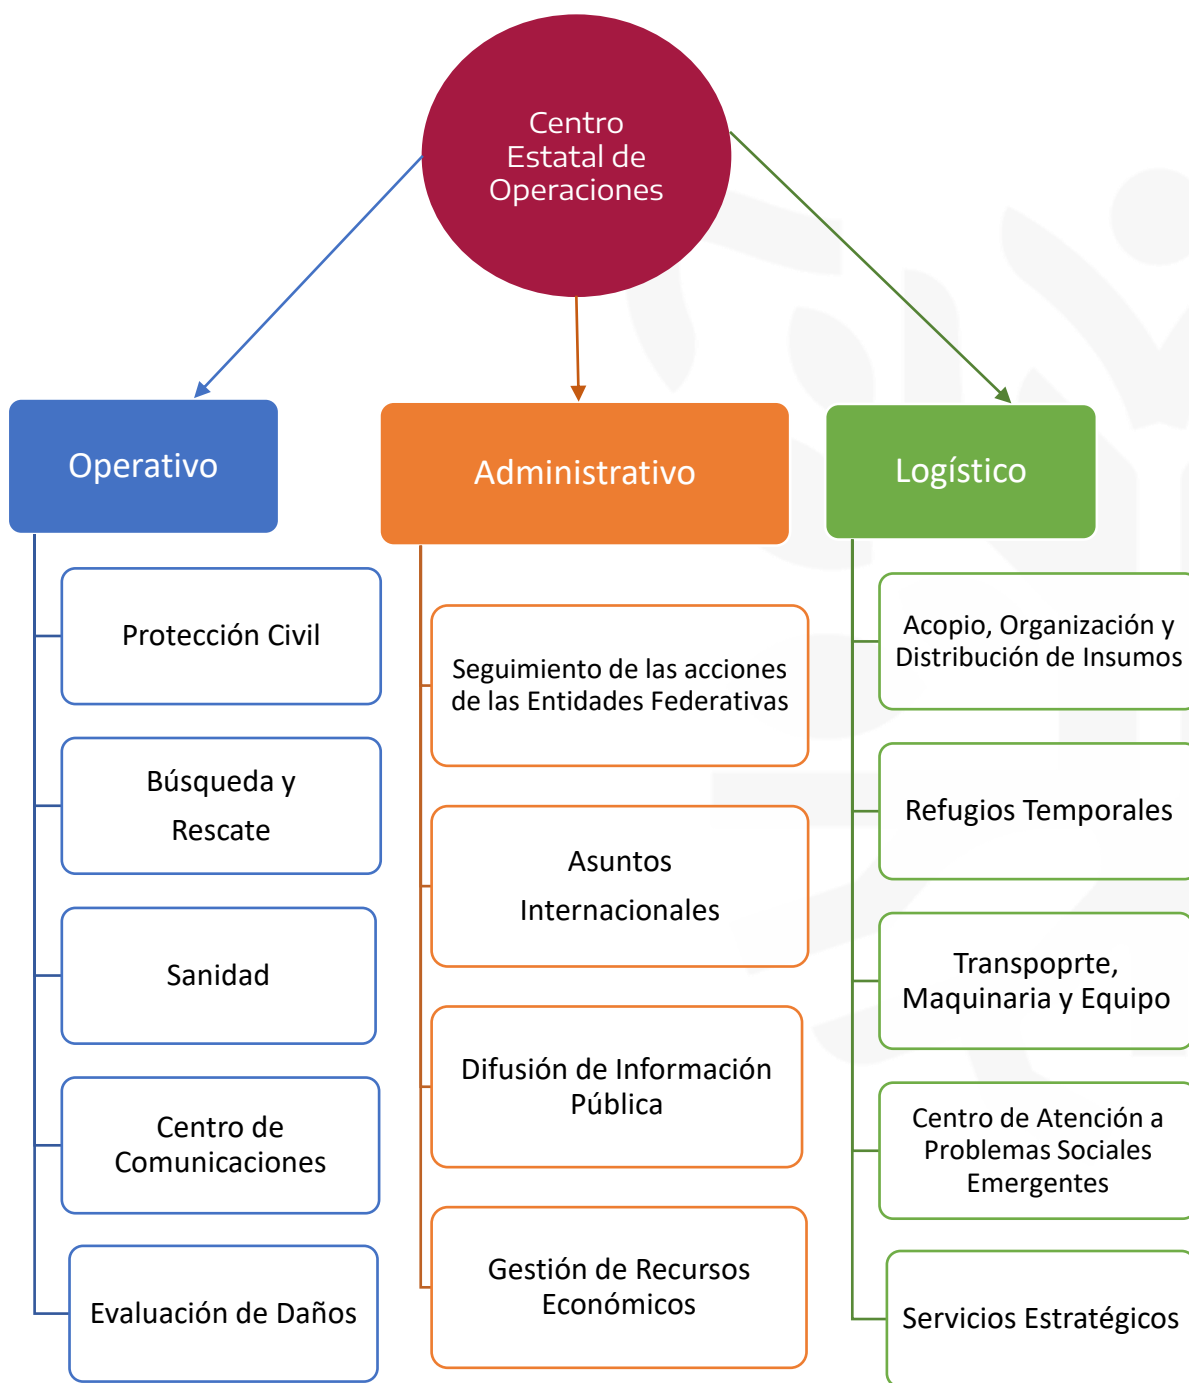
Centro Estatal de Operaciones

Operativo

Protección Civil

Búsqueda y Rescate

Sanidad

Centro de Comunicaciones

Evaluación de Daños

Administrativo

Seguimiento de las acciones de las Entidades Federativas

Asuntos Internacionales

Difusión de Información Pública

Gestión de Recursos Económicos

Logístico

Acopio, Organización y Distribución de Insumos

Refugios Temporales

Transpoprte, Maquinaria y Equipo

Centro de Atención a Problemas Sociales Emergentes

Servicios Estratégicos